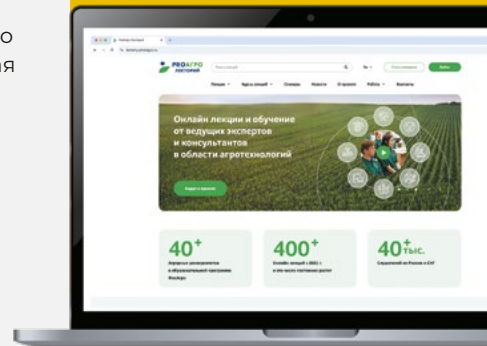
о
ия

PROАГРО
ЛЕКТОРИЙ

Лекции
Курсы лекций
Спикеры
Новости
О проекте
Работы
Контакты

Войти

Онлайн лекции и обучение от ведущих экспертов и консультантов в области агротехнологий

40$^+$
400$^+$
40$^+$тыс.